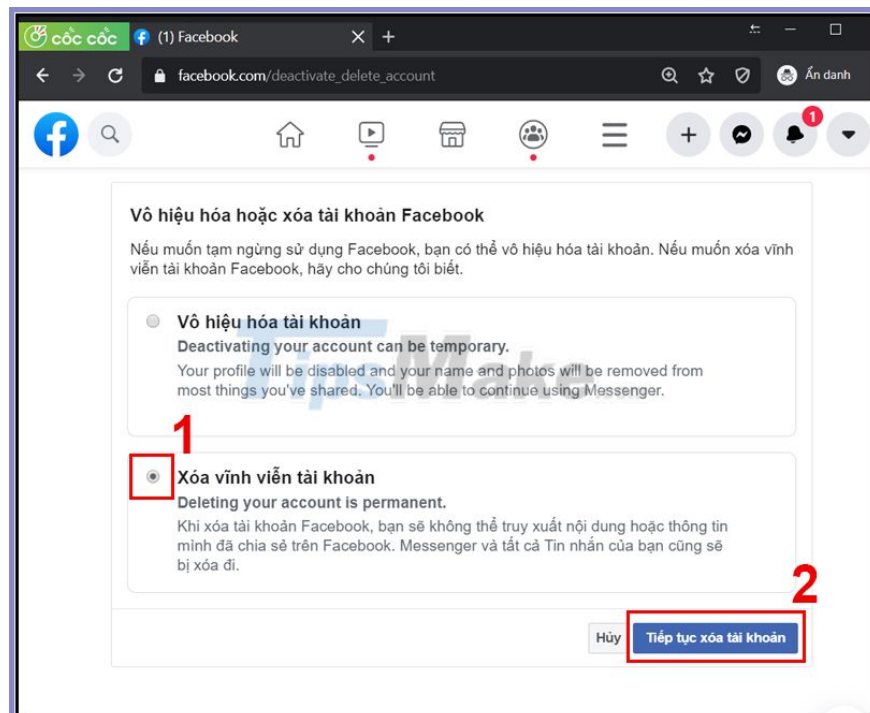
cốc cốc
(1) Facebook
facebook.com/deactivate_delete_account
Ẩn danh
1

Vô hiệu hóa hoặc xóa tài khoản Facebook
Nếu muốn tạm ngừng sử dụng Facebook, bạn có thể vô hiệu hóa tài khoản. Nếu muốn xóa vĩnh viễn tài khoản Facebook, hãy cho chúng tôi biết.

Vô hiệu hóa tài khoản
Deactivating your account can be temporary.
Your profile will be disabled and your name and photos will be removed from most things you've shared. You'll be able to continue using Messenger.

1

Xóa vĩnh viễn tài khoản
Deleting your account is permanent.
Khi xóa tài khoản Facebook, bạn sẽ không thể truy xuất nội dung hoặc thông tin mình đã chia sẻ trên Facebook. Messenger và tất cả Tin nhắn của bạn cũng sẽ bị xóa đi.

2

Hủy
Tiếp tục xóa tài khoản

TipsMake